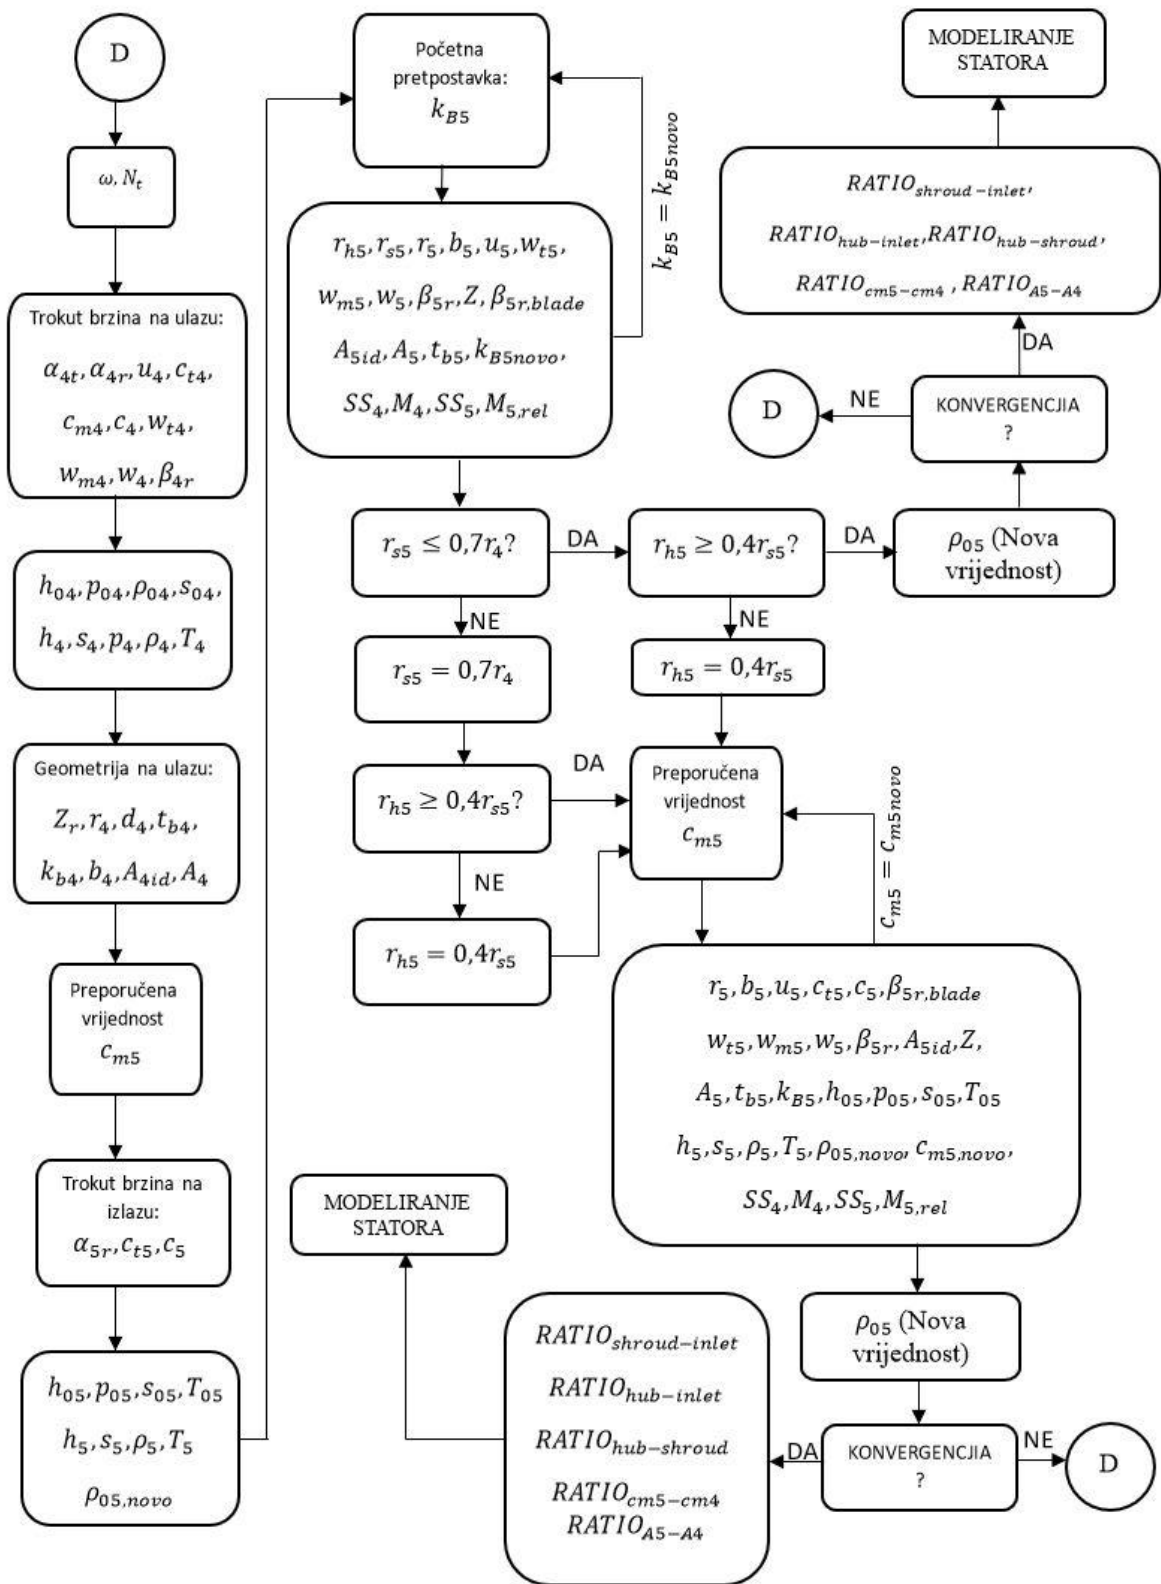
D

$\omega, N_t$

Trokut brzina na ulazu:
$\alpha_{4t}, \alpha_{4r}, u_4, c_{t4}, c_{m4}, c_4, w_{t4}, w_{m4}, w_4, \beta_{4r}$

$h_{04}, p_{04}, \rho_{04}, s_{04}, h_4, s_4, p_4, \rho_4, T_4$

Geometrija na ulazu:
$Z_r, r_4, d_4, t_{b4}, k_{b4}, b_4, A_{4id}, A_4$

Preporučena vrijednost
$c_{m5}$

Trokut brzina na izlazu:
$\alpha_{5r}, c_{t5}, c_5$

$h_{05}, p_{05}, s_{05}, T_{05}$
$h_5, s_5, \rho_5, T_5$
$\rho_{05,novo}$

Početna pretpostavka:
$k_{B5}$

$k_{B5} = k_{B5novo}$

$r_{h5}, r_{s5}, r_5, b_5, u_5, w_{t5}, w_{m5}, w_5, \beta_{5r}, Z, \beta_{5r,blade}$
$A_{5id}, A_5, t_{b5}, k_{B5novo}, SS_4, M_4, SS_5, M_{5,rel}$

$r_{s5} \leq 0{,}7r_4?$

DA

NE

$r_{s5} = 0{,}7r_4$

$r_{h5} \geq 0{,}4r_{s5}?$

DA

NE

$r_{h5} = 0{,}4r_{s5}$

$r_{h5} \geq 0{,}4r_{s5}?$

DA

NE

$r_{h5} = 0{,}4r_{s5}$

$\rho_{05}$ (Nova vrijednost)

MODELIRANJE STATORA

$RATIO_{shroud-inlet}$, $RATIO_{hub-inlet}$, $RATIO_{hub-shroud}$, $RATIO_{cm5-cm4}$ , $RATIO_{A5-A4}$

DA

D

NE

KONVERGENCJIA
?

Preporučena vrijednost
$c_{m5}$

$c_{m5} = c_{m5novo}$

$r_5, b_5, u_5, c_{t5}, c_5, \beta_{5r,blade}$
$w_{t5}, w_{m5}, w_5, \beta_{5r}, A_{5id}, Z,$
$A_5, t_{b5}, k_{B5}, h_{05}, p_{05}, s_{05}, T_{05}$
$h_5, s_5, \rho_5, T_5, \rho_{05,novo}, c_{m5,novo},$
$SS_4, M_4, SS_5, M_{5,rel}$

MODELIRANJE STATORA

$RATIO_{shroud-inlet}$
$RATIO_{hub-inlet}$
$RATIO_{hub-shroud}$
$RATIO_{cm5-cm4}$
$RATIO_{A5-A4}$

$\rho_{05}$ (Nova vrijednost)

DA

KONVERGENCJIA
?

NE

D